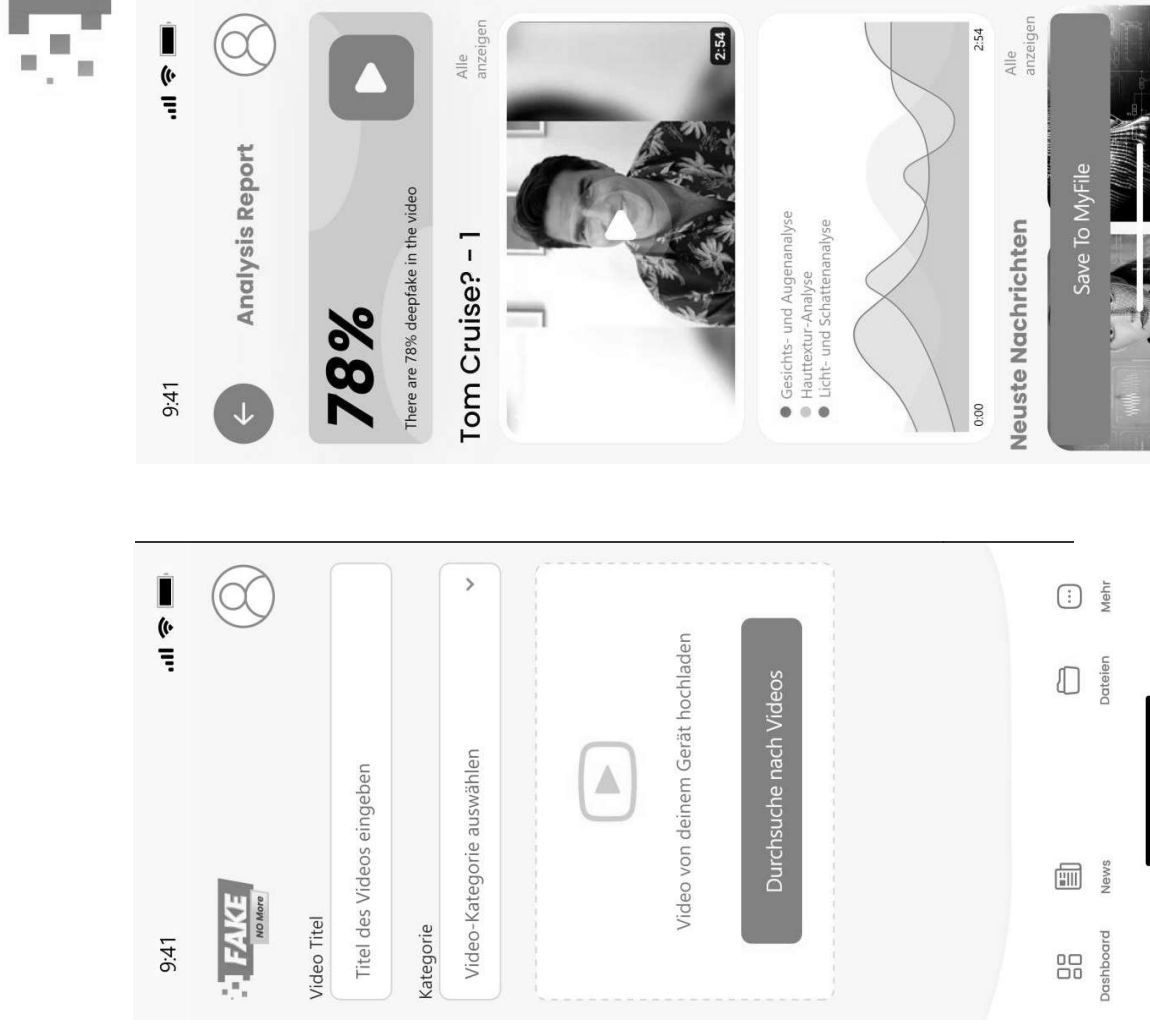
9:41

FAKE NO More

Video Titel

Titel des Videos eingeben

Kategorie

Video-Kategorie auswählen

Video von deinem Gerät hochladen

Durchsuche nach Videos

Dashboard

News

Dateien

Mehr

9:41

Analysis Report

78%

There are 78% deepfake in the video

Alle anzeigen

Tom Cruise? - 1

2:54

Gesichts- und Augenanalyse

Hauttextur-Analyse

Licht- und Schattenanalyse

0:00

2:54

Neuste Nachrichten

Alle anzeigen

Save To MyFile